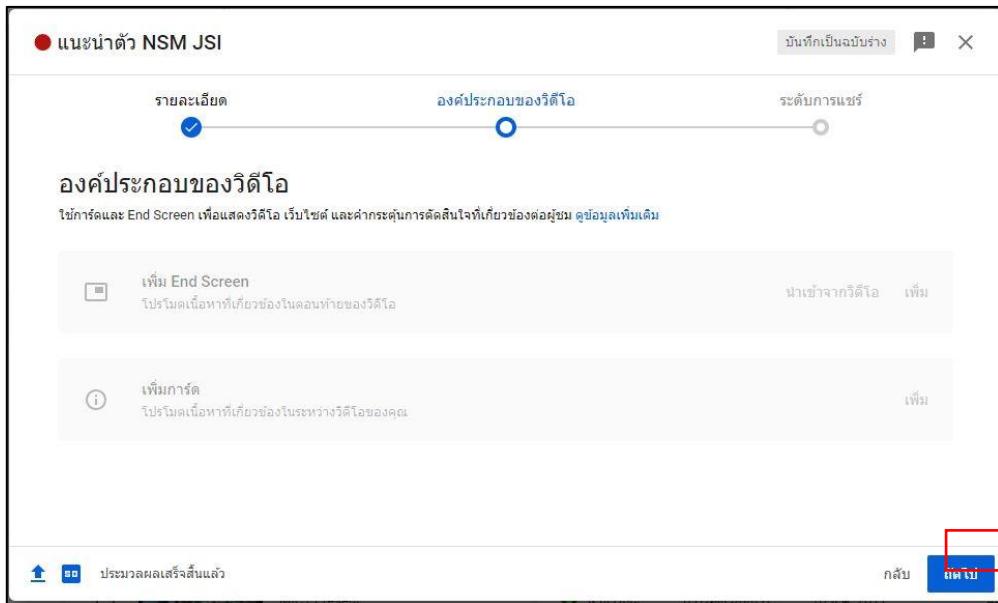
แนะนำตัว NSM JSI

บันทึกเป็นฉบับร่าง

รายละเอียด

องค์ประกอบของวิดีโอ

ระดับการแชร์

องค์ประกอบของวิดีโอ

ใช้การ์ดและ End Screen เพื่อแสดงวิดีโอ เว็บไซต์ และคำกระตุ้นการตัดสินใจที่เกี่ยวข้องต่อผู้ชม ดูข้อมูลเพิ่มเติม

เพิ่ม End Screen

โปรโมตเนื้อหาที่เกี่ยวข้องในตอนท้ายของวิดีโอ

นำเข้าจากวิดีโอ

เพิ่ม

เพิ่มการ์ด

โปรโมตเนื้อหาที่เกี่ยวข้องในระหว่างวิดีโอของคุณ

เพิ่ม

SD

ประมวลผลเสร็จสิ้นแล้ว

กลับ

ถัดไป